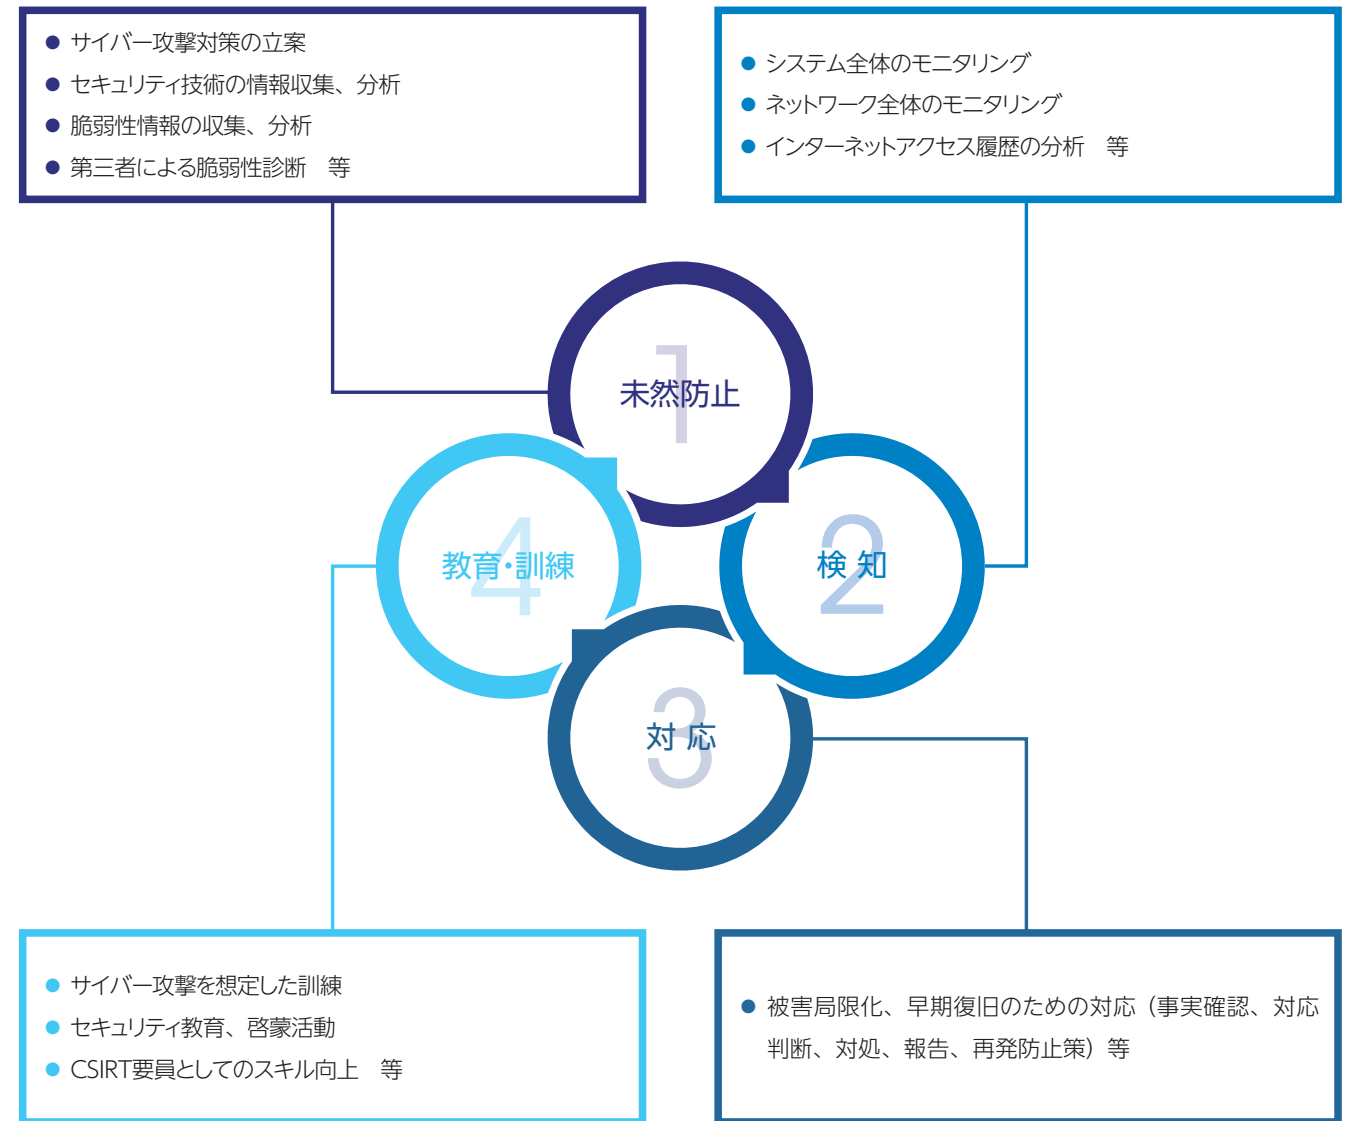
● サイバー攻撃対策の立案
● セキュリティ技術の情報収集、分析
● 脆弱性情報の収集、分析
● 第三者による脆弱性診断　等

● システム全体のモニタリング
● ネットワーク全体のモニタリング
● インターネットアクセス履歴の分析　等

1
未然防止

2
検 知

3
対 応

4
教育・訓練

● サイバー攻撃を想定した訓練
● セキュリティ教育、啓蒙活動
● CSIRT要員としてのスキル向上　等

● 被害局限化、早期復旧のための対応（事実確認、対応判断、対処、報告、再発防止策）等